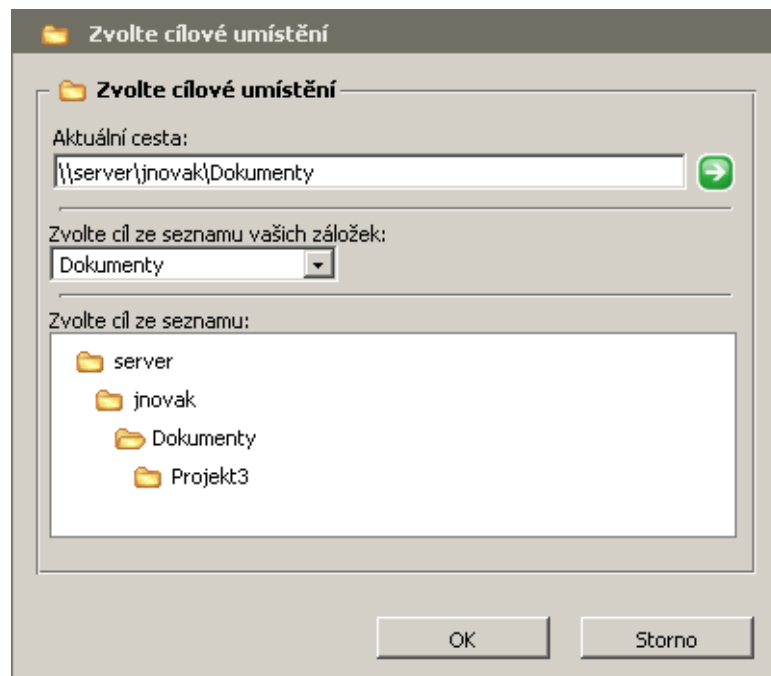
Zvolte cílové umístění

Zvolte cílové umístění

Aktuální cesta:

\\server\jnovak\Dokumenty

Zvolte cíl ze seznamu vašich záložek:

Dokumenty

Zvolte cíl ze seznamu:

server

jnovak

Dokumenty

Projekt3

OK

Storno